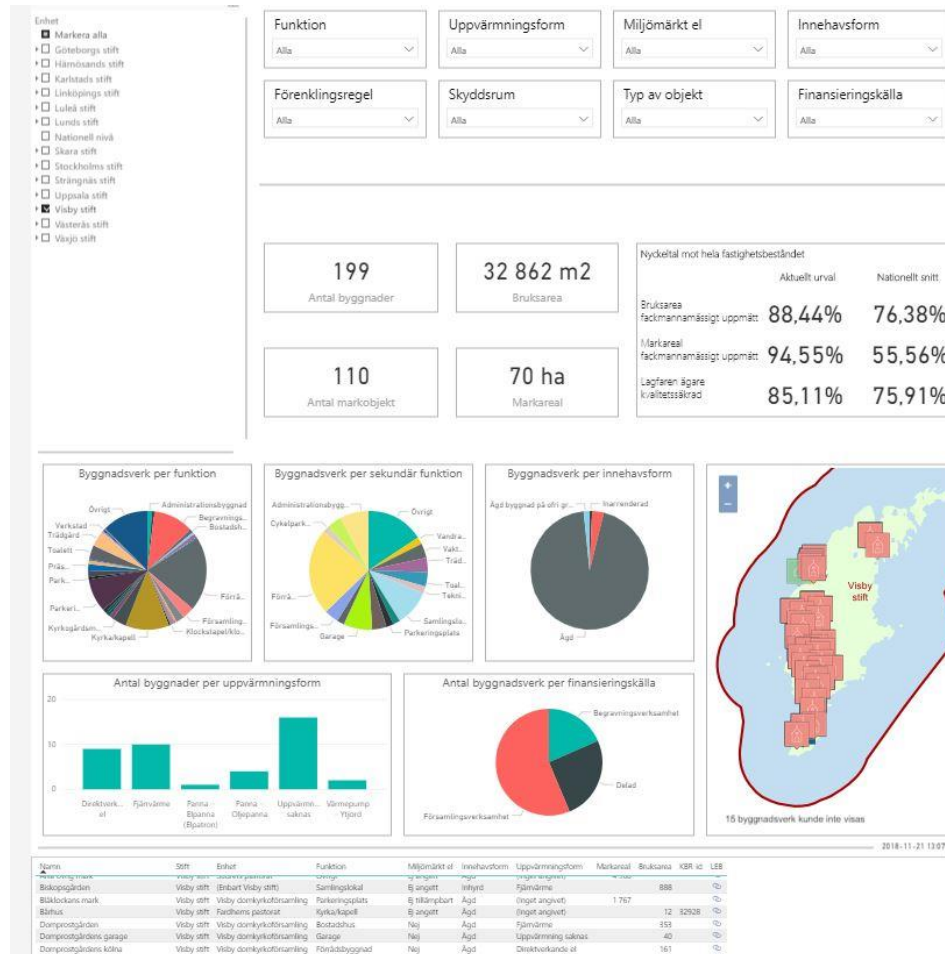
Enhet
Markera alla
Göteborgs stift
Härnösands stift
Karlstads stift
Linköpings stift
Luleå stift
Lunds stift
Nationell nivå
Skara stift
Stockholms stift
Strängnäs stift
Uppsala stift
Visby stift
Västerås stift
Växjö stift

Funktion
Alla
Uppvärmningsform
Alla
Miljömärkt el
Alla
Innehavsform
Alla
Förenklingsregel
Alla
Skyddsrum
Alla
Typ av objekt
Alla
Finansieringskälla
Alla

199
Antal byggnader
32 862 m2
Bruksarea
110
Antal markobjekt
70 ha
Markareal

Nyckeltal mot hela fastighetsbeståndet
Aktuellt urval
Nationellt snitt
Bruksarea fackmannamässigt uppmätt 88,44% 76,38%
Markareal fackmannamässigt uppmätt 94,55% 55,56%
Lagfaren ägare kvalitetssäkrad 85,11% 75,91%

Byggnadsverk per funktion
Övrigt
Administrationsbyggnad
Begravnings...
Bostadsh...
Verkstad
Trädgård
Toalett
Präs...
Park...
Parkeri...
Kyrkogårdsm...
Kyrka/kapell
Klockstapel/klo...
Församling...
Förrå...

Byggnadsverk per sekundär funktion
Administrationsbygg...
Övrigt
Cykelpark...
Vandra...
Vakt...
Träd...
Förrå...
Toal...
Tekni...
Samlingsla...
Församlings...
Garage
Parkeringsplats

Byggnadsverk per innehavsform
Ägd byggnad på ofri gr...
Inarrenderad
Ägd

Visby stift

Antal byggnader per uppvärmningsform
20
10
0
Direktverk... el
Fjärrvärme
Panna Biopanna (Biopatron)
Panna Oljepanna
Uppvärmn... saknas
Värmepump Ytjord

Antal byggnadsverk per finansieringskälla
Begravningsverksamhet
Delad
Församlingsverksamhet

15 byggnadsverk kunde inte visas
2018-11-21 13:07

| Namn | Stift | Enhet | Funktion | Miljömärkt el | Innehavsform | Uppvärmningsform | Markareal | Bruksarea | KBR id | LEB |
|---|---|---|---|---|---|---|---|---|---|---|
| Biskopsgården | Visby stift | (Enbart Visby stift) | Samlingslokal | Ej angett | Inhyrd | Fjärrvärme | | 888 | | |
| Blåklockans mark | Visby stift | Visby domkyrkoförsamling | Parkeringsplats | Ej tillämpbart | Ägd | (Inget angivet) | 1 767 | | | |
| Bärhus | Visby stift | Fardhems pastorat | Kyrka/kapell | Ej angett | Ägd | (Inget angivet) | | 12 | 32928 | |
| Domprostgården | Visby stift | Visby domkyrkoförsamling | Bostadshus | Nej | Ägd | Fjärrvärme | | 353 | | |
| Domprostgårdens garage | Visby stift | Visby domkyrkoförsamling | Garage | Nej | Ägd | Uppvärmning saknas | | 40 | | |
| Domprostgårdens kolna | Visby stift | Visby domkyrkoförsamling | Förrådsbyggnad | Nej | Ägd | Direktverkande el | | 161 | | |